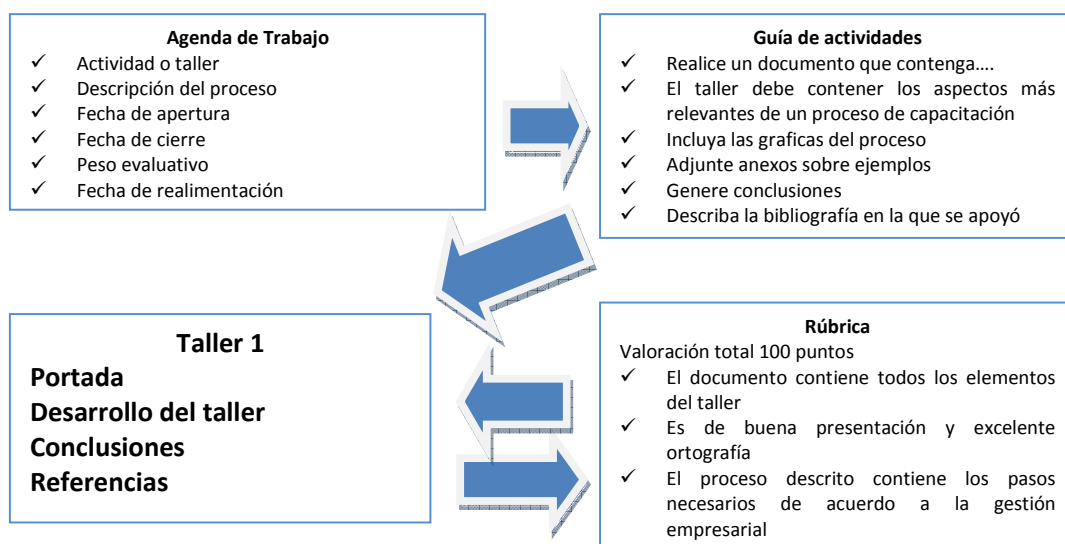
Agenda de Trabajo
✓ Actividad o taller
✓ Descripción del proceso
✓ Fecha de apertura
✓ Fecha de cierre
✓ Peso evaluativo
✓ Fecha de realimentación

Guía de actividades
✓ Realice un documento que contenga….
✓ El taller debe contener los aspectos más relevantes de un proceso de capacitación
✓ Incluya las graficas del proceso
✓ Adjunte anexos sobre ejemplos
✓ Genere conclusiones
✓ Describa la bibliografía en la que se apoyó

Taller 1
Portada
Desarrollo del taller
Conclusiones
Referencias

Rúbrica
Valoración total 100 puntos
✓ El documento contiene todos los elementos del taller
✓ Es de buena presentación y excelente ortografía
✓ El proceso descrito contiene los pasos necesarios de acuerdo a la gestión empresarial